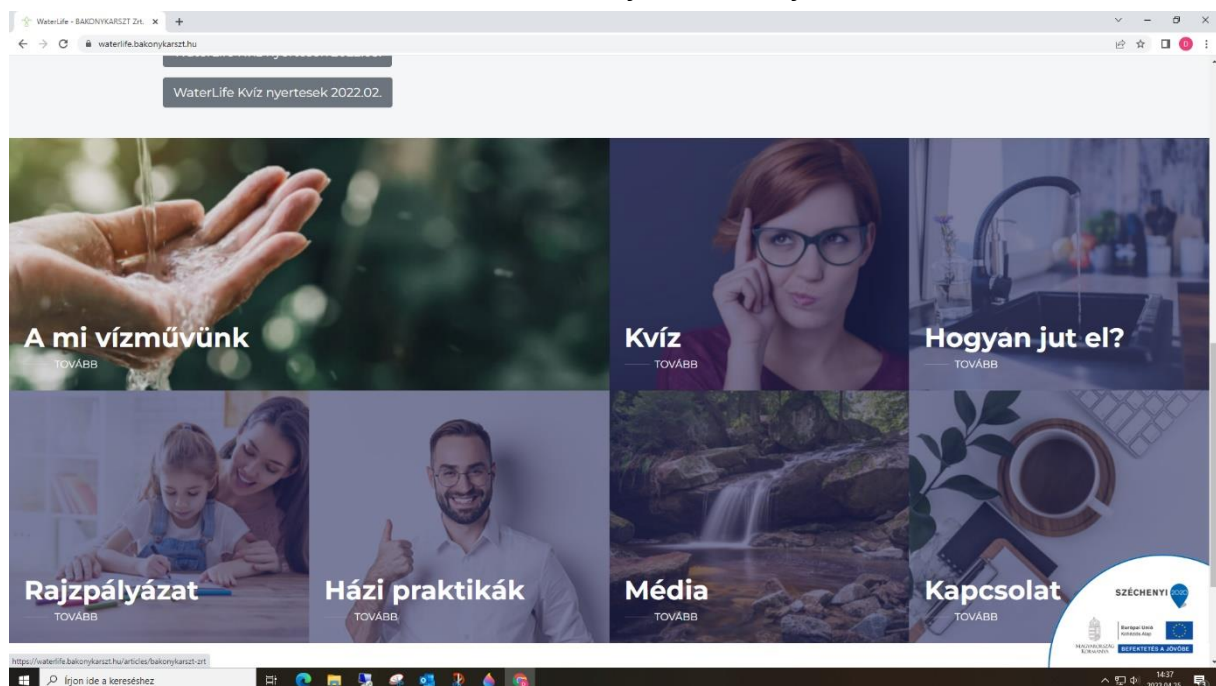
WaterLife - BAKONYKARSZT Zrt. ×

waterlife.bakonykarszt.hu

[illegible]

WaterLife Kvíz nyertesek 2022.02.

A mi vízművünk
TOVÁBB

Kvíz
TOVÁBB

Hogyan jut el?
TOVÁBB

Rajzpályázat
TOVÁBB

Házi praktikák
TOVÁBB

Média
TOVÁBB

Kapcsolat
TOVÁBB

SZÉCHENYI 2020

Európai Unió
Kohéziós Alap

MAGYARORSZÁG KORMÁNYA

BEFEKTETÉS A JÖVŐBE

https://waterlife.bakonykarszt.hu/articles/bakonykarszt-zrt

Írjon ide a kereséshez

14:37
2022.04.25